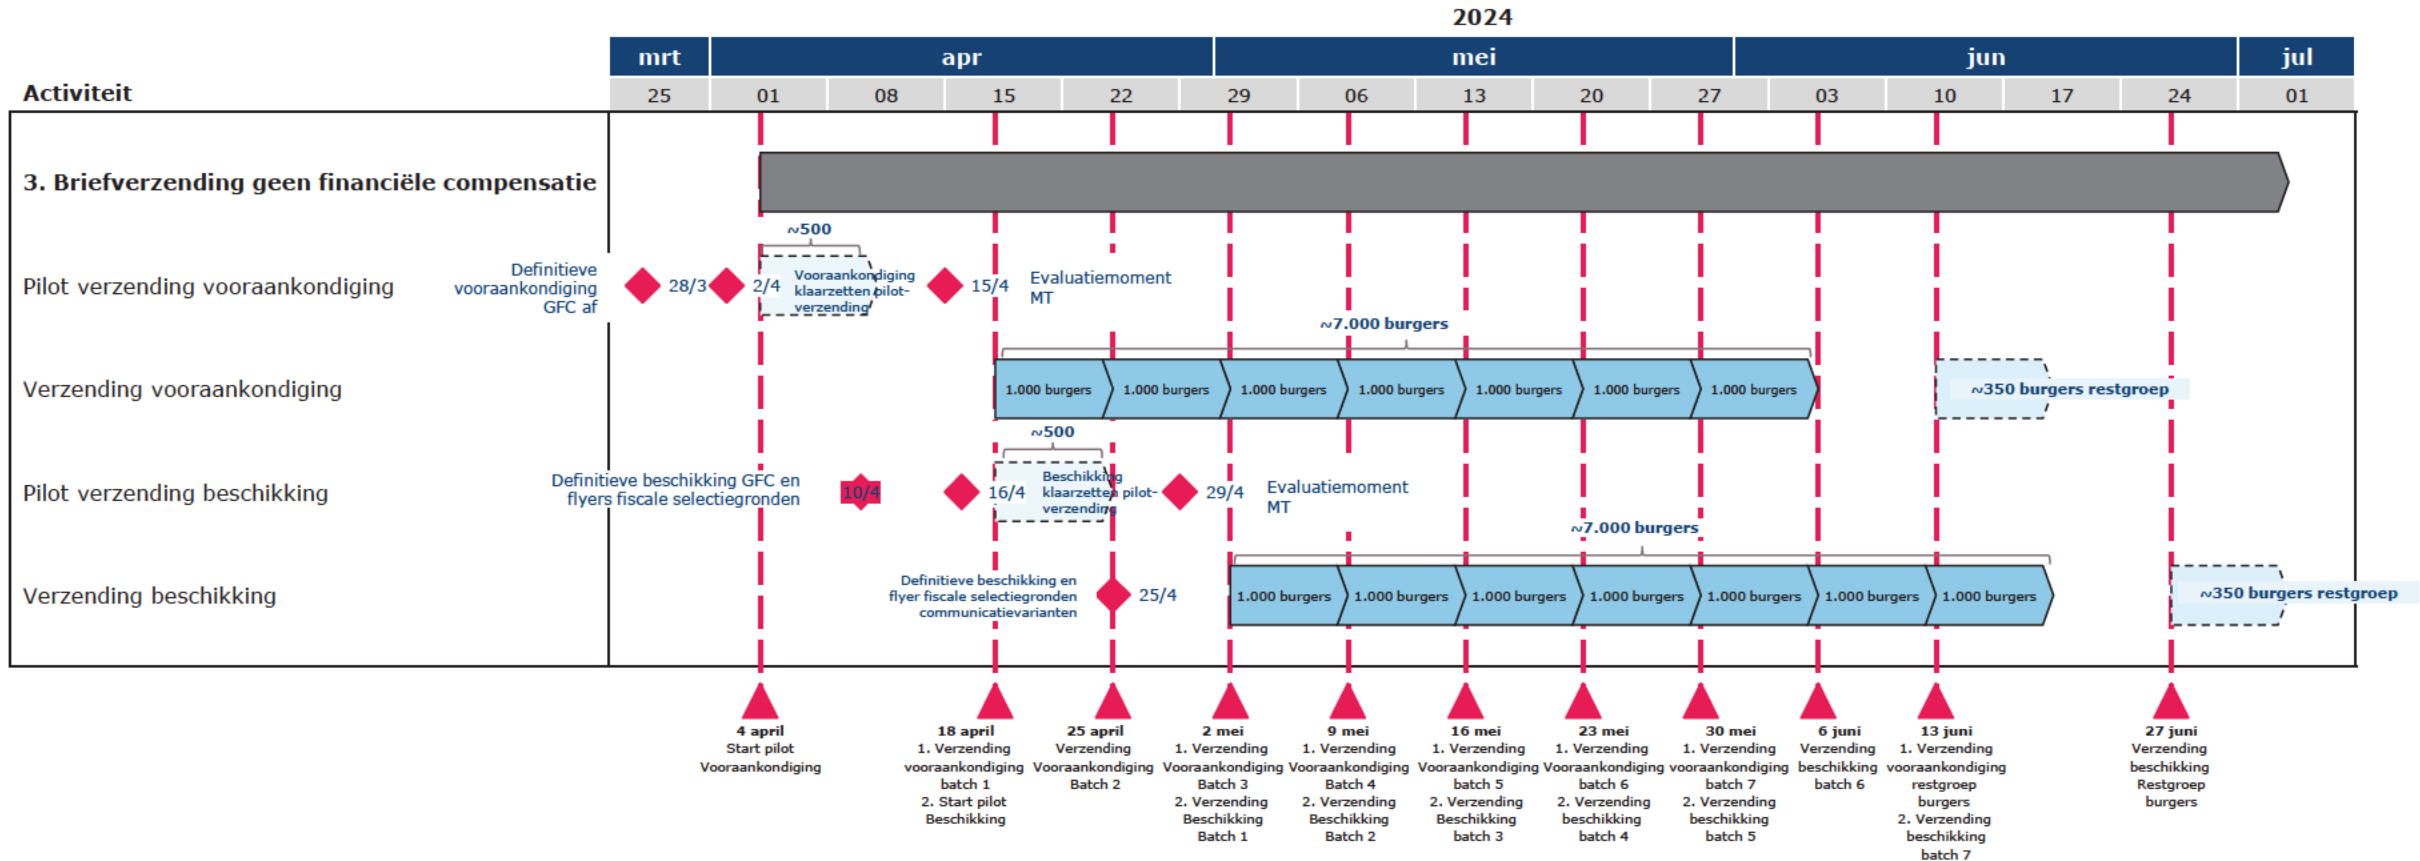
2024

| Activiteit | mrt | apr | | | | mei | | | | | jun | | | | jul |
|---|---|---|---|---|---|---|---|---|---|---|---|---|---|---|---|
| | 25 | 01 | 08 | 15 | 22 | 29 | 06 | 13 | 20 | 27 | 03 | 10 | 17 | 24 | 01 |

3. Briefverzending geen financiële compensatie

Pilot verzending vooraankondiging

Definitieve vooraankondiging GFC af 28/3 2/4 ~500 Vooraankondiging klaarzetten pilot-verzending 15/4 Evaluatiemoment MT

Verzending vooraankondiging

~7.000 burgers
1.000 burgers 1.000 burgers 1.000 burgers 1.000 burgers 1.000 burgers 1.000 burgers 1.000 burgers ~350 burgers restgroep

Pilot verzending beschikking

Definitieve beschikking GFC en flyers fiscale selectiegronden 10/4 16/4 ~500 Beschikking klaarzetten pilot-verzending 29/4 Evaluatiemoment MT

Verzending beschikking

Definitieve beschikking en flyer fiscale selectiegronden communicatievarianten 25/4

~7.000 burgers
1.000 burgers 1.000 burgers 1.000 burgers 1.000 burgers 1.000 burgers 1.000 burgers 1.000 burgers ~350 burgers restgroep

4 april
Start pilot Vooraankondiging

18 april
1. Verzending vooraankondiging batch 1
2. Start pilot Beschikking

25 april
Verzending Vooraankondiging Batch 2

2 mei
1. Verzending Vooraankondiging Batch 3
2. Verzending Beschikking Batch 1

9 mei
1. Verzending Vooraankondiging Batch 4
2. Verzending Beschikking Batch 2

16 mei
1. Verzending Vooraankondiging batch 5
2. Verzending Beschikking batch 3

23 mei
1. Verzending Vooraankondiging batch 6
2. Verzending beschikking batch 4

30 mei
1. Verzending vooraankondiging batch 7
2. Verzending beschikking batch 5

6 juni
Verzending beschikking batch 6

13 juni
1. Verzending vooraankondiging restgroep burgers
2. Verzending beschikking batch 7

27 juni
Verzending beschikking Restgroep burgers